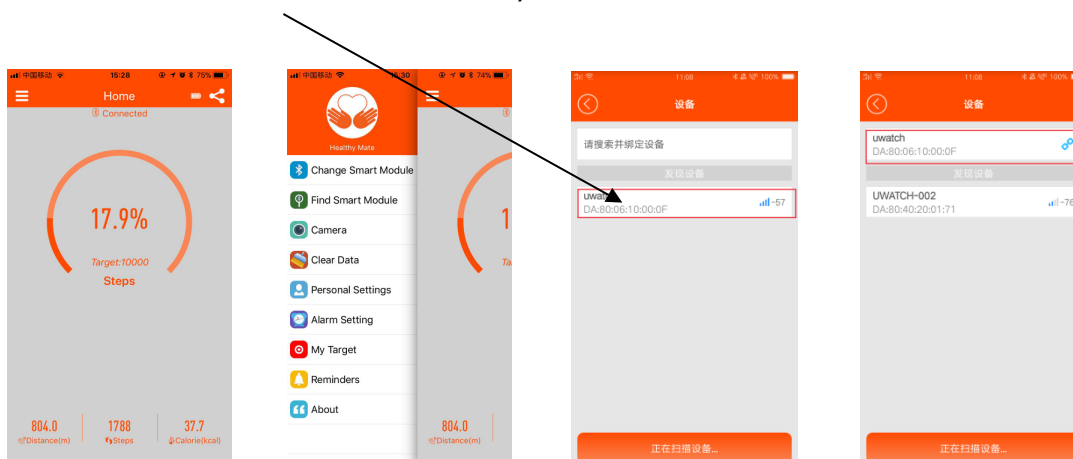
中国移动 15:28 75%
Home
Connected
17.9%
Target:10000
Steps
804.0
Distance(m)
1788
Steps
37.7
Calorie(kcal)

中国移动 15:30 74%
Healthy Mate
Change Smart Module
Find Smart Module
Camera
Clear Data
Personal Settings
Alarm Setting
My Target
Reminders
About
1
Targ
804.0
Distance(m)

11:08 100%
设备
请搜索并绑定设备
发现设备
uwatch
DA:80:06:10:00:0F
-57
正在扫描设备...

11:08 100%
设备
uwatch
DA:80:06:10:00:0F
发现设备
UWATCH-002
DA:80:40:20:01:71
-76
正在扫描设备...